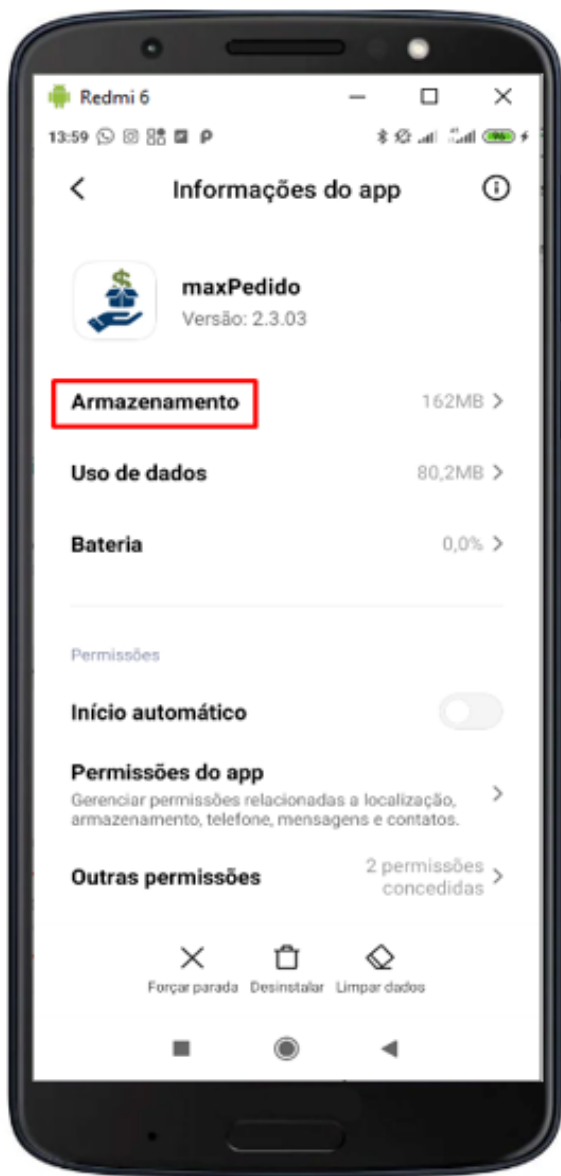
Redmi 6

13:59

Informações do app

maxPedido
Versão: 2.3.03

Armazenamento 162MB

Uso de dados 80,2MB

Bateria 0,0%

Permissões

Início automático

Permissões do app
Gerenciar permissões relacionadas a localização, armazenamento, telefone, mensagens e contatos.

Outras permissões 2 permissões concedidas

Forçar parada Desinstalar Limpar dados